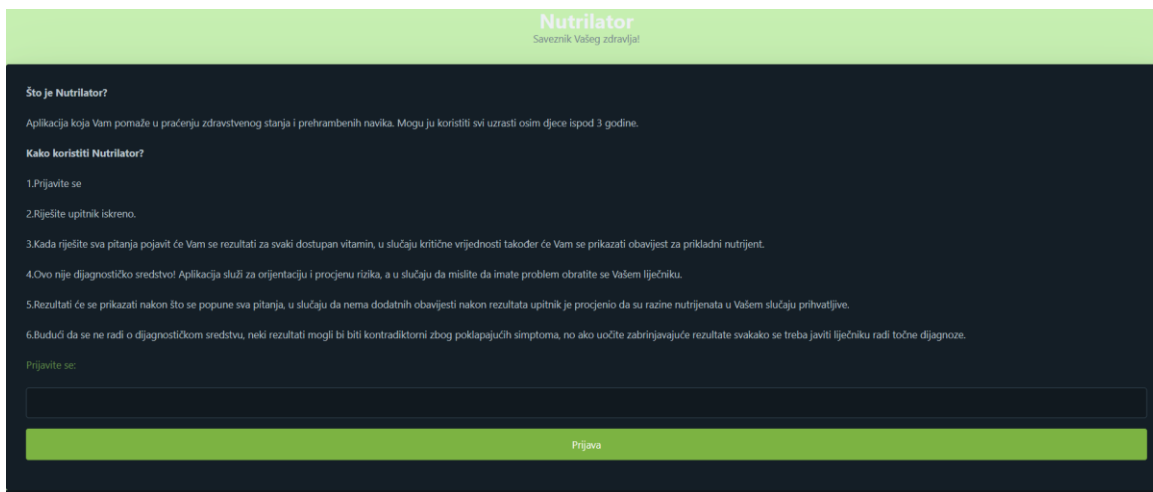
Nutrilator
Saveznik Vašeg zdravlja!

Što je Nutrilator?

Aplikacija koja Vam pomaže u praćenju zdravstvenog stanja i prehrambenih navika. Mogu ju koristiti svi uzrasti osim djece ispod 3 godine.

Kako koristiti Nutrilator?

1.Prijavite se

2.Riješite upitnik iskreno.

3.Kada riješite sva pitanja pojavit će Vam se rezultati za svaki dostupan vitamin, u slučaju kritične vrijednosti također će Vam se prikazati obavijest za prikladni nutrijent.

4.Ovo nije dijagnostičko sredstvo! Aplikacija služi za orijentaciju i procjenu rizika, a u slučaju da mislite da imate problem obratite se Vašem liječniku.

5.Rezultati će se prikazati nakon što se popune sva pitanja, u slučaju da nema dodatnih obavijesti nakon rezultata upitnik je procjenio da su razine nutrijenata u Vašem slučaju prihvatljive.

6.Budući da se ne radi o dijagnostičkom sredstvu, neki rezultati mogli bi biti kontradiktorni zbog poklapajućih simptoma, no ako uočite zabrinjavajuće rezultate svakako se treba javiti liječniku radi točne dijagnoze.

Prijavite se:

Prijava